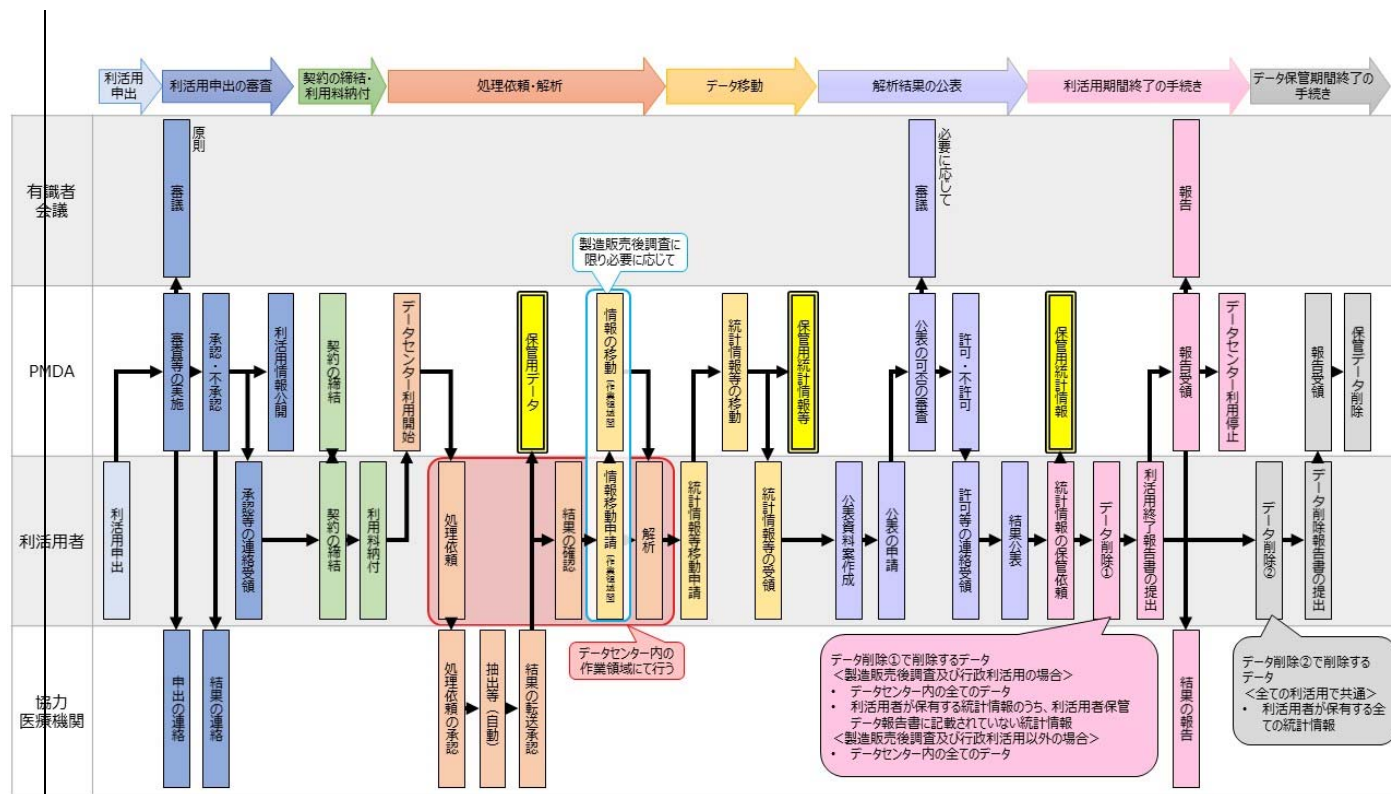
利活用申出
利活用申出の審査
契約の締結・利用料納付
処理依頼・解析
データ移動
解析結果の公表
利活用期間終了の手続き
データ保管期間終了の手続き

有識者会議
審議
原則
製造販売後調査に限り必要に応じて
審議
必要に応じて
報告

PMDA
審査等の実施
承認・不承認
利活用情報公開
契約の締結
データセンター利用開始
保管用データ
情報の移動（作業領域）
統計情報等の移動
保管用統計情報等
公表の可否の審査
許可・不許可
保管用統計情報
報告受領
データセンター利用停止
報告受領
保管データ削除

利活用者
利活用申出
承認等の連絡受領
契約の締結
利用料納付
処理依頼
結果の確認
情報移動申請（作業領域）
解析
統計情報等移動申請
統計情報等の受領
公表資料案作成
公表の申請
許可等の連絡受領
結果公表
統計情報の保管依頼
データ削除①
利活用終了報告書の提出
データ削除②
データ削除報告書の提出

データセンター内の作業領域にて行う

協力医療機関
申出の連絡
結果の連絡
処理依頼の承認
抽出等（自動）
結果の転送承認
結果の報告

データ削除①で削除するデータ
＜製造販売後調査及び行政利活用の場合＞
• データセンター内の全てのデータ
• 利活用者が保有する統計情報のうち、利活用者保管データ報告書に記載されていない統計情報
＜製造販売後調査及び行政利活用以外の場合＞
• データセンター内の全てのデータ

データ削除②で削除するデータ
＜全ての利活用で共通＞
• 利活用者が保有する全ての統計情報